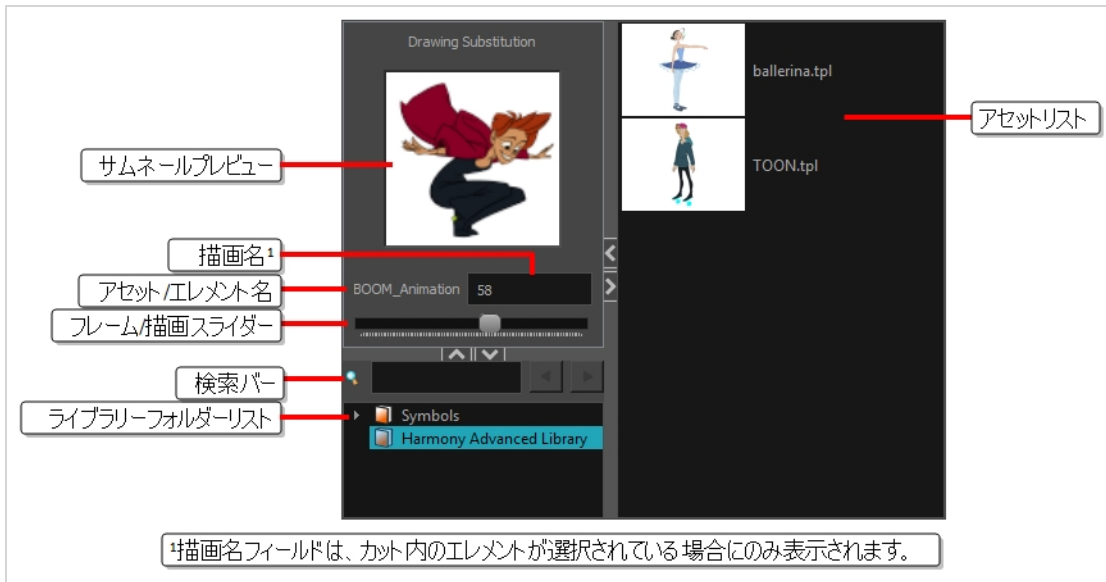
Drawing Substitution

サムネールプレビュー

描画名¹

アセット/エレメント名

BOOM_Animation 58

フレーム/描画スライダー

検索バー

ライブラリーフォルダーリスト

Symbols

Harmony Advanced Library

ballerina.tpl

TOON.tpl

アセットリスト

¹描画名フィールドは、カット内のエレメントが選択されている場合にのみ表示されます。